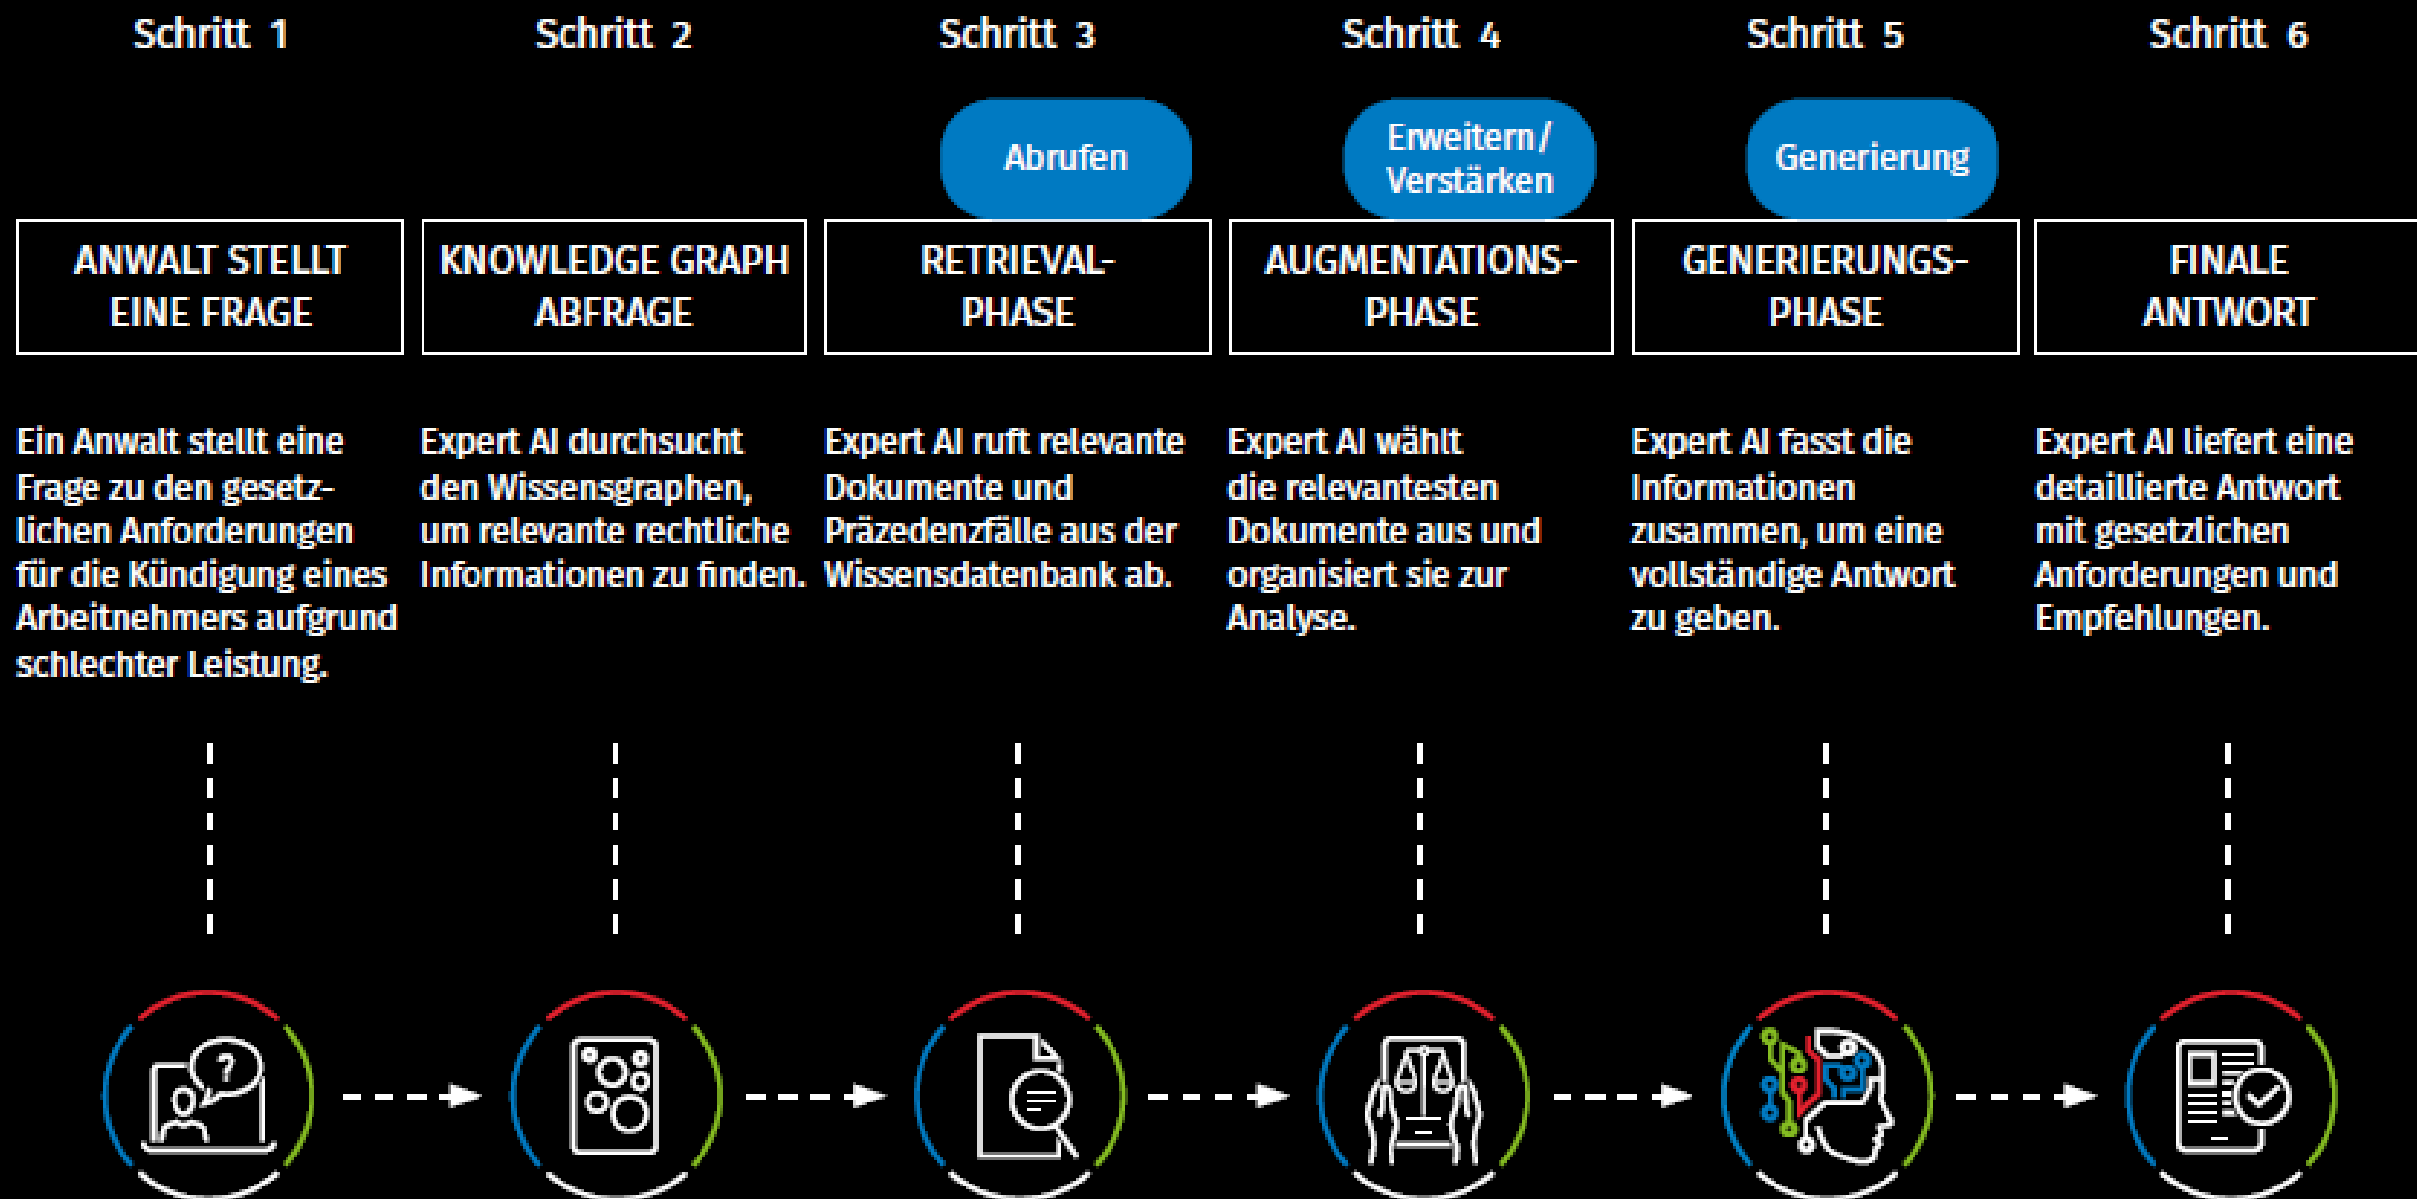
Schritt 1

ANWALT STELLT EINE FRAGE

Ein Anwalt stellt eine Frage zu den gesetzlichen Anforderungen für die Kündigung eines Arbeitnehmers aufgrund schlechter Leistung.

Schritt 2

KNOWLEDGE GRAPH ABFRAGE

Expert AI durchsucht den Wissensgraphen, um relevante rechtliche Informationen zu finden.

Schritt 3

Abrufen

RETRIEVAL-PHASE

Expert AI ruft relevante Dokumente und Präzedenzfälle aus der Wissensdatenbank ab.

Schritt 4

Erweitern / Verstärken

AUGMENTATIONS-PHASE

Expert AI wählt die relevantesten Dokumente aus und organisiert sie zur Analyse.

Schritt 5

Generierung

GENERIERUNGS-PHASE

Expert AI fasst die Informationen zusammen, um eine vollständige Antwort zu geben.

Schritt 6

FINALE ANTWORT

Expert AI liefert eine detaillierte Antwort mit gesetzlichen Anforderungen und Empfehlungen.